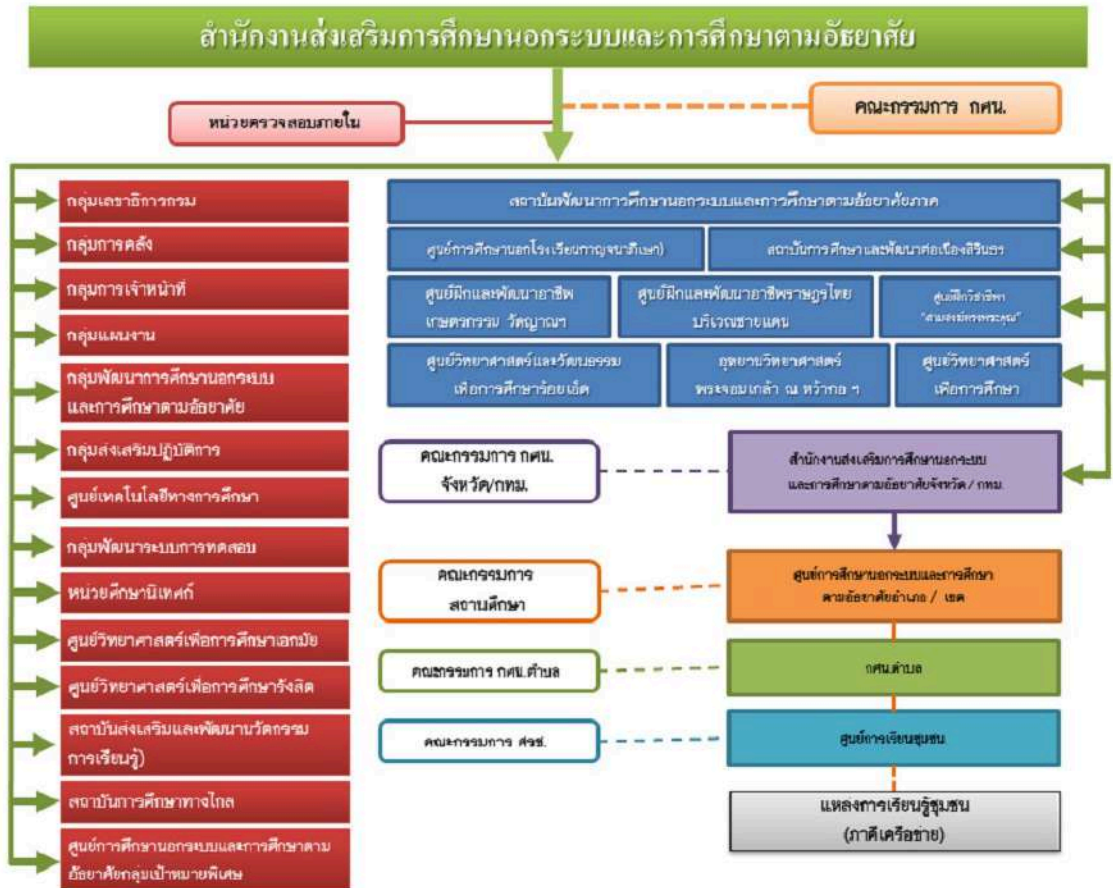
สำนักงานส่งเสริมการศึกษานอกระบบและการศึกษาตามอัธยาศัย

หน่วยตรวจสอบภายใน

คณะกรรมการ กศน.

กลุ่มเลขาธิการกรม

กลุ่มการคลัง

กลุ่มการเจ้าหน้าที่

กลุ่มแผนงาน

กลุ่มพัฒนาการศึกษานอกระบบและการศึกษาตามอัธยาศัย

กลุ่มส่งเสริมปฏิบัติการ

ศูนย์เทคโนโลยีทางการศึกษา

กลุ่มพัฒนาระบบการทดสอบ

หน่วยศึกษานิเทศก์

ศูนย์วิทยาศาสตร์เพื่อการศึกษาเอกมัย

ศูนย์วิทยาศาสตร์เพื่อการศึกษารังสิต

สถาบันส่งเสริมและพัฒนานวัตกรรมการเรียนรู้

สถาบันการศึกษาทางไกล

ศูนย์การศึกษานอกระบบและการศึกษาตามอัธยาศัยกลุ่มเป้าหมายพิเศษ

สถาบันพัฒนาการศึกษานอกระบบและการศึกษาตามอัธยาศัยภาค

ศูนย์การศึกษานอกโรงเรียนกาญจนาภิเษก)

สถาบันการศึกษาและพัฒนาต่อเนื่องสิรินธร

ศูนย์ฝึกและพัฒนาอาชีพเกษตรกรรม วัฒโนฒฯ

ศูนย์ฝึกและพัฒนาอาชีพราษฎรไทยบริเวณชายแดน

ศูนย์ฝึกวิชาชีพ "สายใจไทยระพระคุณ"

ศูนย์วิทยาศาสตร์และวัฒนธรรมเพื่อการศึกษาร้อยเอ็ด

อุทยานวิทยาศาสตร์พระจอมเกล้า ณ หว้ากอ ฯ

ศูนย์วิทยาศาสตร์เพื่อการศึกษา

คณะกรรมการ กศน. จังหวัด/กทม.

สำนักงานส่งเสริมการศึกษานอกระบบและการศึกษาตามอัธยาศัยจังหวัด / กทม.

คณะกรรมการสถานศึกษา

ศูนย์การศึกษานอกระบบและการศึกษาตามอัธยาศัยอำเภอ / เขต

คณะกรรมการ กศน.ตำบล

กศน.ตำบล

คณะกรรมการ ศรช.

ศูนย์การเรียนชุมชน

แหล่งการเรียนรู้ชุมชน (ภาคีเครือข่าย)